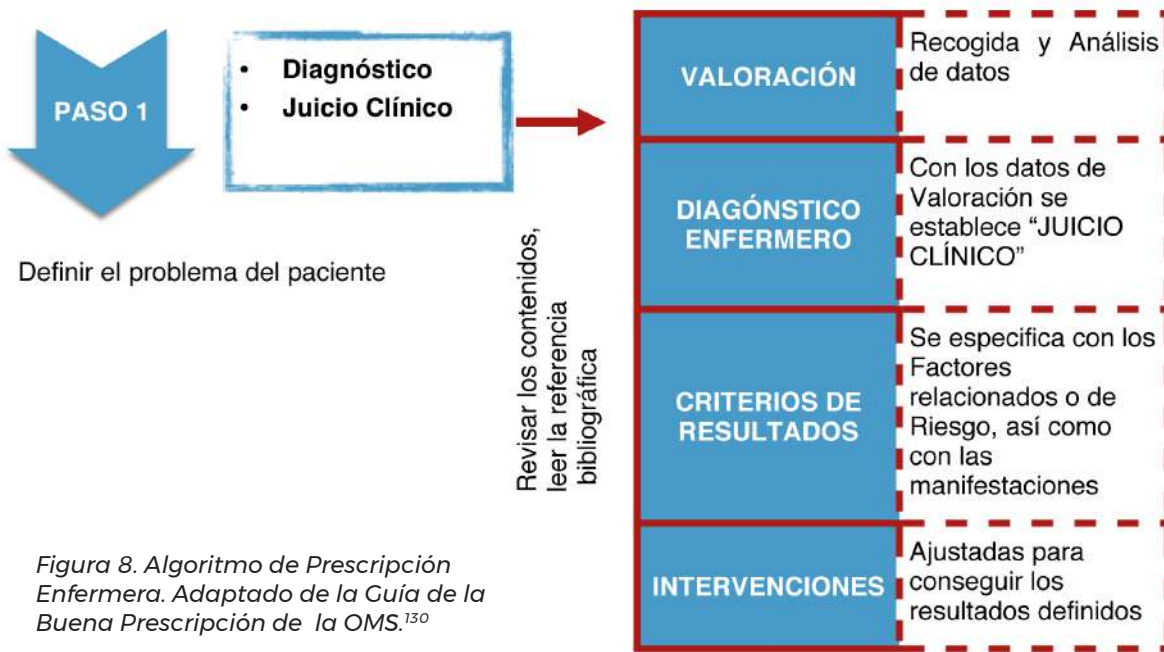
PASO 1

• Diagnóstico
• Juicio Clínico

Definir el problema del paciente

Revisar los contenidos, leer la referencia bibliográfica

| VALORACIÓN | Recogida y Análisis de datos |
|---|---|
| DIAGÓNSTICO ENFERMERO | Con los datos de Valoración se establece "JUICIO CLÍNICO" |
| CRITERIOS DE RESULTADOS | Se especifica con los Factores relacionados o de Riesgo, así como con las manifestaciones |
| INTERVENCIONES | Ajustadas para conseguir los resultados definidos |

Figura 8. Algoritmo de Prescripción Enfermera. Adaptado de la Guía de la Buena Prescripción de la OMS.$^{130}$